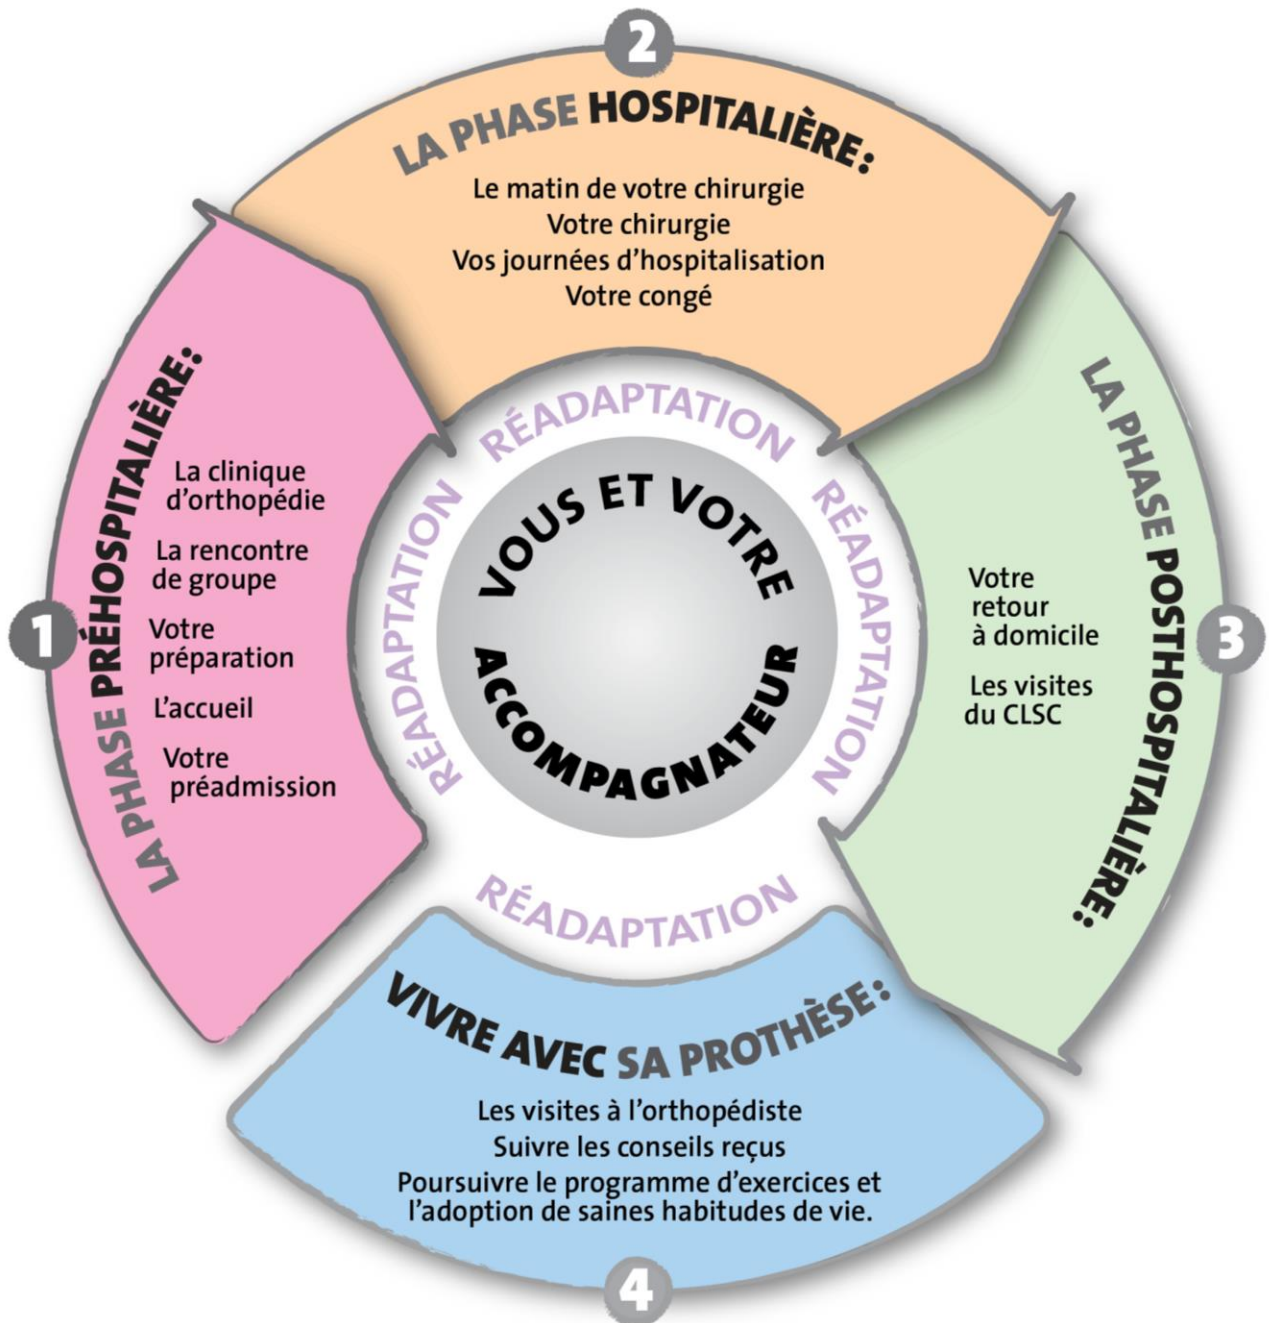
1

LA PHASE PRÉHOSPITALIÈRE:

La clinique d'orthopédie

La rencontre de groupe

Votre préparation

L'accueil

Votre préadmission

2

LA PHASE HOSPITALIÈRE:

Le matin de votre chirurgie
Votre chirurgie
Vos journées d'hospitalisation
Votre congé

3

LA PHASE POSTHOSPITALIÈRE:

Votre retour à domicile

Les visites du CLSC

4

VIVRE AVEC SA PROTHÈSE:

Les visites à l'orthopédiste
Suivre les conseils reçus
Poursuivre le programme d'exercices et l'adoption de saines habitudes de vie.

RÉADAPTATION RÉADAPTATION RÉADAPTATION RÉADAPTATION

VOUS ET VOTRE ACCOMPAGNATEUR